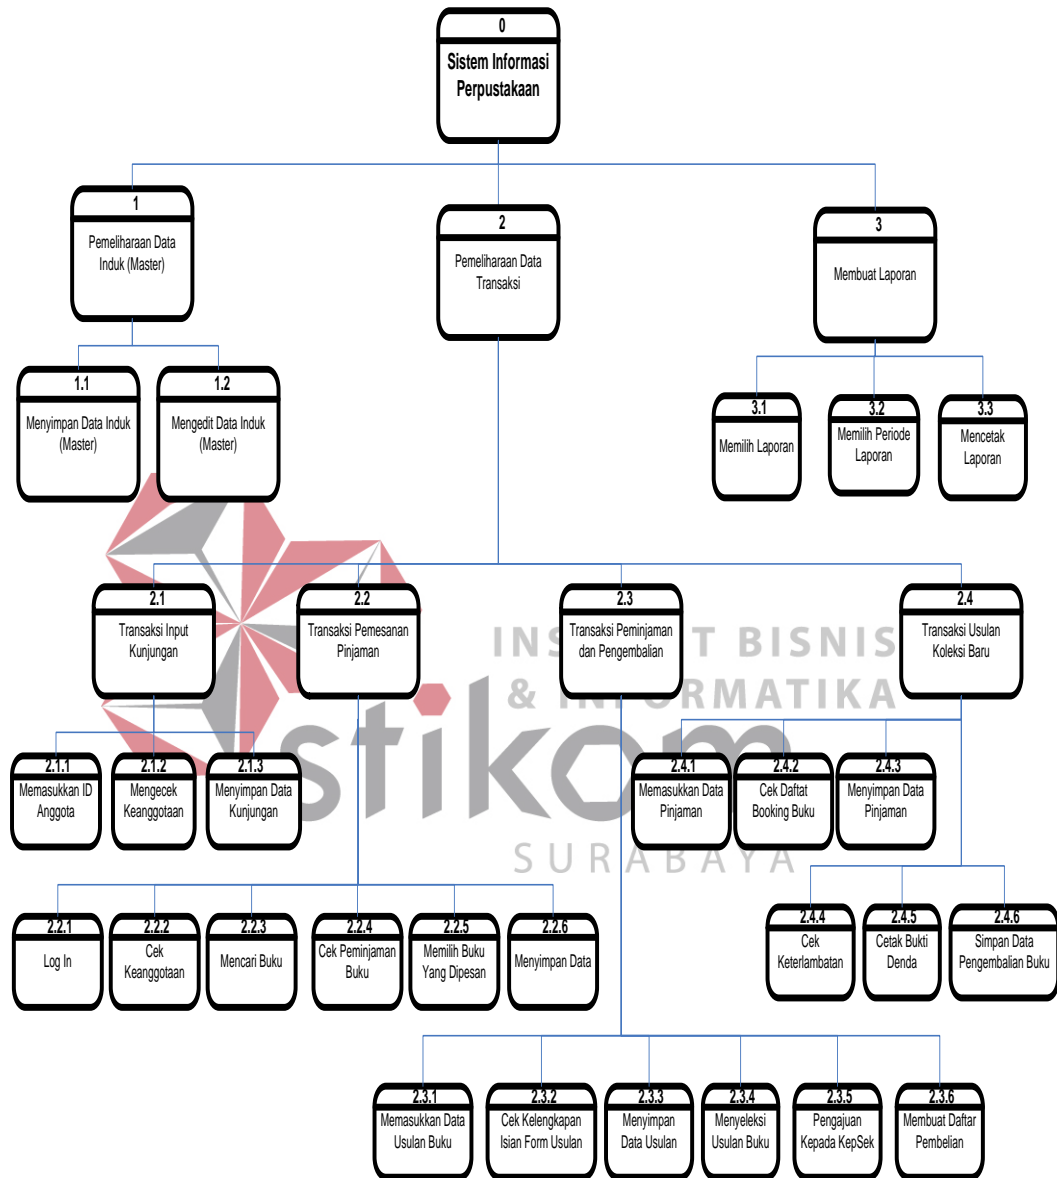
0
Sistem Informasi Perpustakaan

1
Pemeliharaan Data Induk (Master)

2
Pemeliharaan Data Transaksi

3
Membuat Laporan

1.1
Menyimpan Data Induk (Master)

1.2
Mengedit Data Induk (Master)

3.1
Memilih Laporan

3.2
Memilih Periode Laporan

3.3
Mencetak Laporan

2.1
Transaksi Input Kunjungan

2.2
Transaksi Pemesanan Pinjaman

2.3
Transaksi Peminjaman dan Pengembalian

2.4
Transaksi Usulan Koleksi Baru

INSTITUT BISNIS & INFORMATIKA
stikom
SURABAYA

2.1.1
Memasukkan ID Anggota

2.1.2
Mengecek Keanggotaan

2.1.3
Menyimpan Data Kunjungan

2.4.1
Memasukkan Data Pinjaman

2.4.2
Cek Daftat Booking Buku

2.4.3
Menyimpan Data Pinjaman

2.2.1
Log In

2.2.2
Cek Keanggotaan

2.2.3
Mencari Buku

2.2.4
Cek Peminjaman Buku

2.2.5
Memilih Buku Yang Dipesan

2.2.6
Menyimpan Data

2.4.4
Cek Keterlambatan

2.4.5
Cetak Bukti Denda

2.4.6
Simpan Data Pengembalian Buku

2.3.1
Memasukkan Data Usulan Buku

2.3.2
Cek Kelengkapan Isian Form Usulan

2.3.3
Menyimpan Data Usulan

2.3.4
Menyeleksi Usulan Buku

2.3.5
Pengajuan Kepada KepSek

2.3.6
Membuat Daftar Pembelian